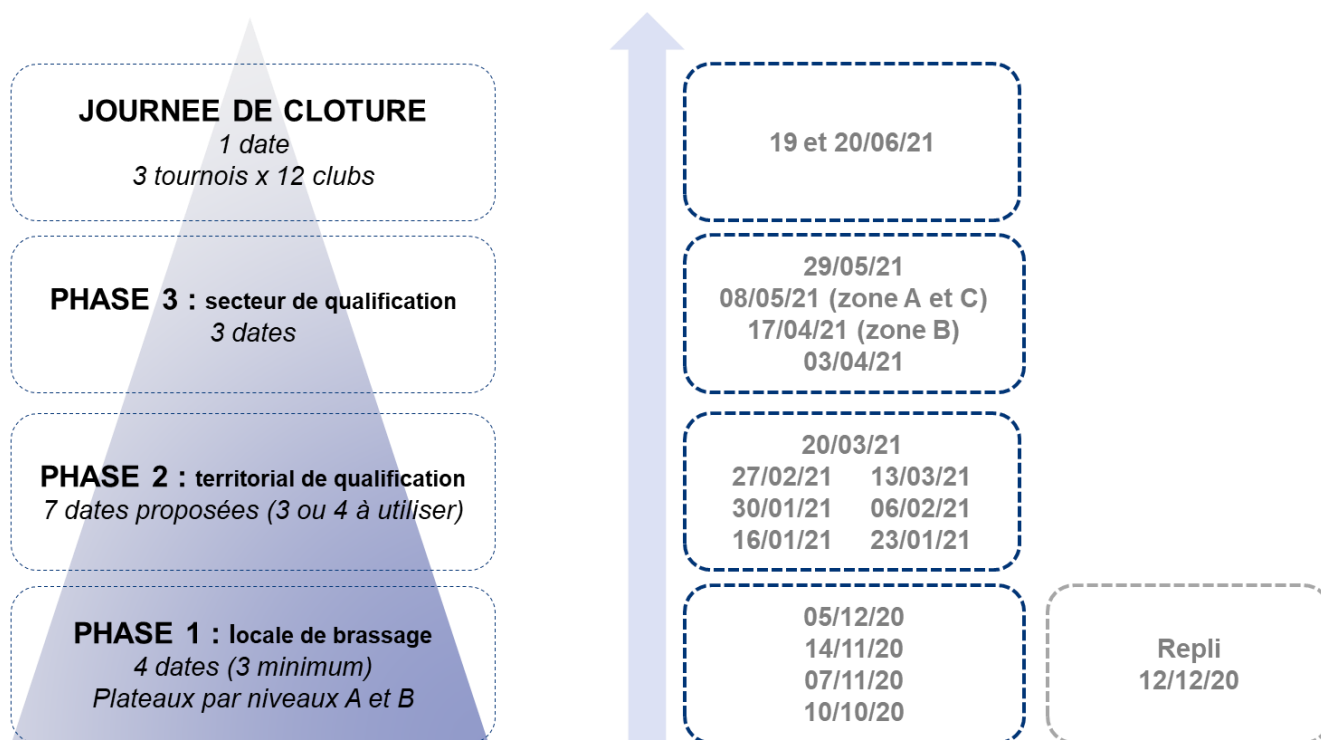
JOURNEE DE CLOTURE
1 date
3 tournois x 12 clubs

19 et 20/06/21

PHASE 3 : secteur de qualification
3 dates

29/05/21
08/05/21 (zone A et C)
17/04/21 (zone B)
03/04/21

PHASE 2 : territorial de qualification
7 dates proposées (3 ou 4 à utiliser)

20/03/21
27/02/21 13/03/21
30/01/21 06/02/21
16/01/21 23/01/21

PHASE 1 : locale de brassage
4 dates (3 minimum)
Plateaux par niveaux A et B

05/12/20
14/11/20
07/11/20
10/10/20

Repli
12/12/20